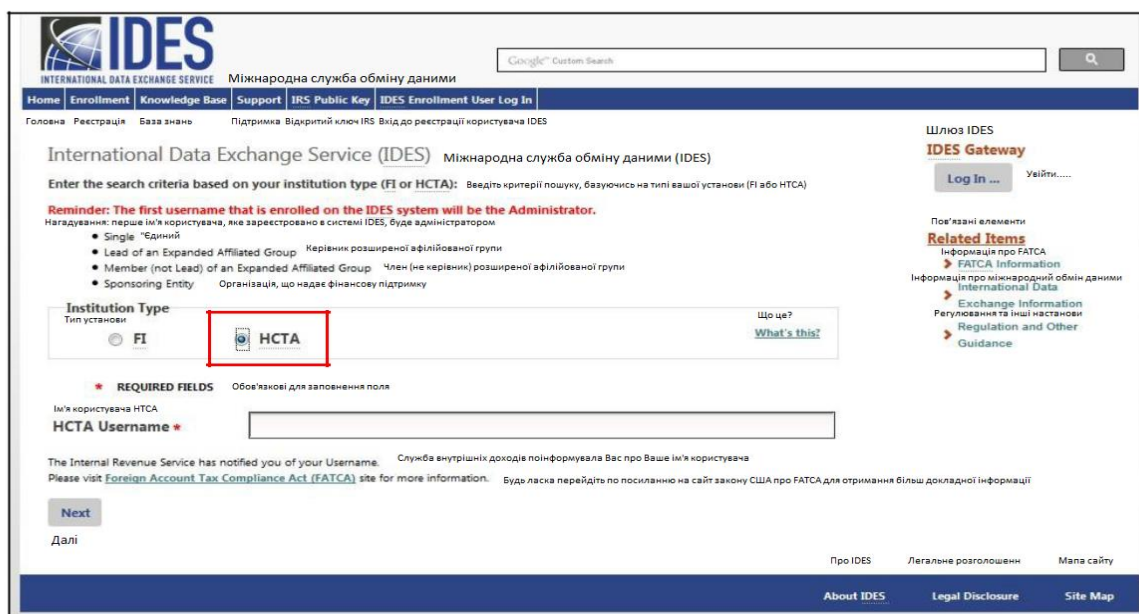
IDES
INTERNATIONAL DATA EXCHANGE SERVICE Міжнародна служба обміну даними

Google™ Custom Search

Home | Enrollment | Knowledge Base | Support | IRS Public Key | IDES Enrollment User Log In
Головна Реєстрація База знань Підтримка Відкритий ключ IRS Вхід до реєстрації користувача IDES

International Data Exchange Service (IDES) Міжнародна служба обміну даними (IDES)

Enter the search criteria based on your institution type (FI or HCTA): Введіть критерії пошуку, базуючись на типі вашої установи (FI або HCTA)

Reminder: The first username that is enrolled on the IDES system will be the Administrator.
Нагадування: перше ім'я користувача, яке зареєстровано в системі IDES, буде адміністратором

• Single "Єдиний
• Lead of an Expanded Affiliated Group Керівник розширеної афілійованої групи
• Member (not Lead) of an Expanded Affiliated Group Член (не керівник) розширеної афілійованої групи
• Sponsoring Entity Організація, що надає фінансову підтримку

Institution Type
Тип установи
FI
HCTA
Що це?
What's this?

* REQUIRED FIELDS Обов'язкові для заповнення поля

Ім'я користувача HCTA
HCTA Username *

The Internal Revenue Service has notified you of your Username. Служба внутрішніх доходів поінформувала Вас про Ваше ім'я користувача
Please visit Foreign Account Tax Compliance Act (FATCA) site for more information. Будь ласка перейдіть по посиланню на сайт закону США про FATCA для отримання більш докладної інформації

Next
Далі

Шлюз IDES
IDES Gateway
Log In ...
Увійти.....

Пов'язані елементи
Related Items
Інформація про FATCA
FATCA Information
Інформація про міжнародний обмін даними
International Data Exchange Information
Регулювання та інші настанови
Regulation and Other Guidance

Про IDES Легальне розголошенн Мапа сайту
About IDES Legal Disclosure Site Map